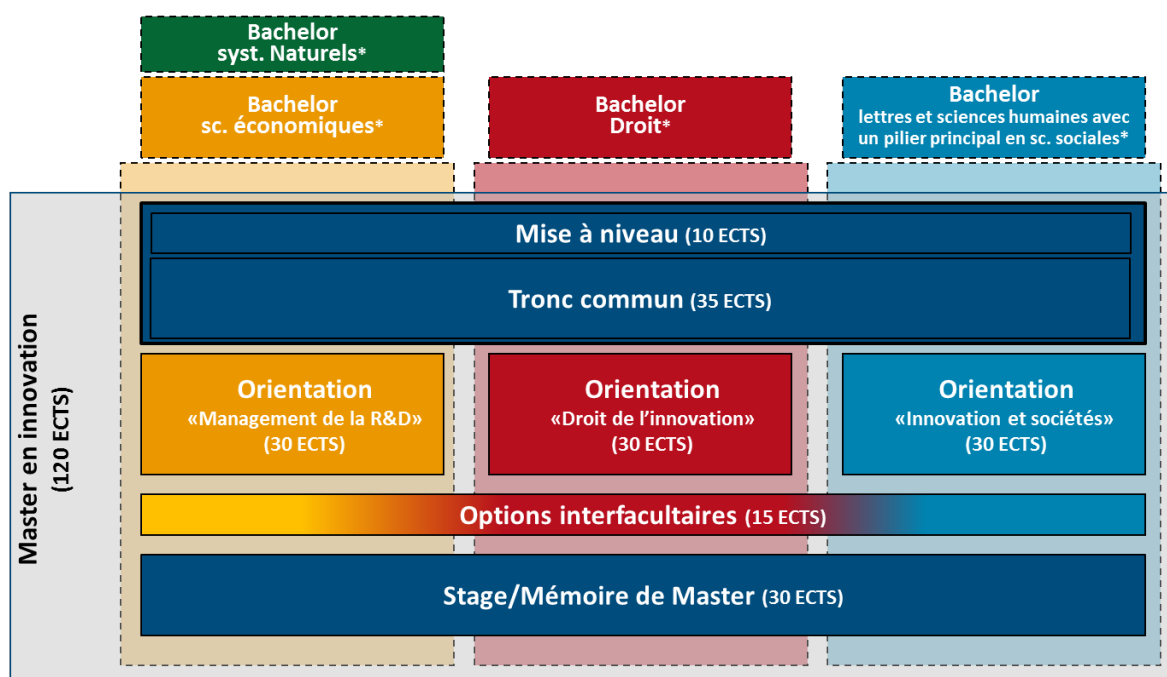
Bachelor
syst. Naturels*

Bachelor
sc. économiques*

Bachelor
Droit*

Bachelor
lettres et sciences humaines avec un pilier principal en sc. sociales*

Master en innovation
(120 ECTS)

Mise à niveau (10 ECTS)

Tronc commun (35 ECTS)

Orientation
«Management de la R&D»
(30 ECTS)

Orientation
«Droit de l'innovation»
(30 ECTS)

Orientation
«Innovation et sociétés»
(30 ECTS)

Options interfacultaires (15 ECTS)

Stage/Mémoire de Master (30 ECTS)